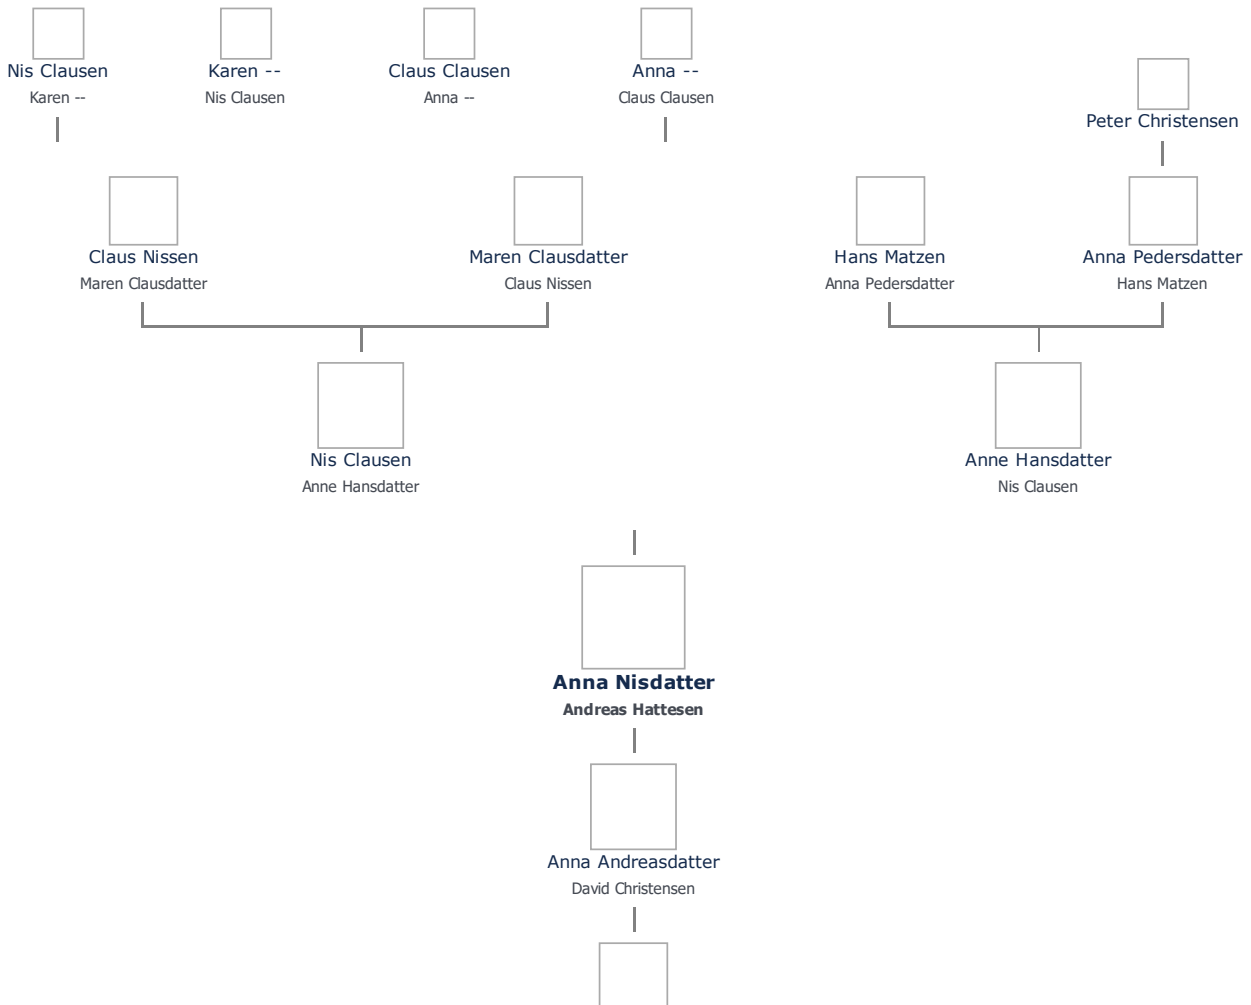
Nis Clausen
Karen --

Karen --
Nis Clausen

Claus Clausen
Anna --

Anna --
Claus Clausen

Peter Christensen

Claus Nissen
Maren Clausdatter

Maren Clausdatter
Claus Nissen

Hans Matzen
Anna Pedersdatter

Anna Pedersdatter
Hans Matzen

Nis Clausen
Anne Hansdatter

Anne Hansdatter
Nis Clausen

**Anna Nisdatter**
**Andreas Hattesen**

Anna Andreasdatter
David Christensen